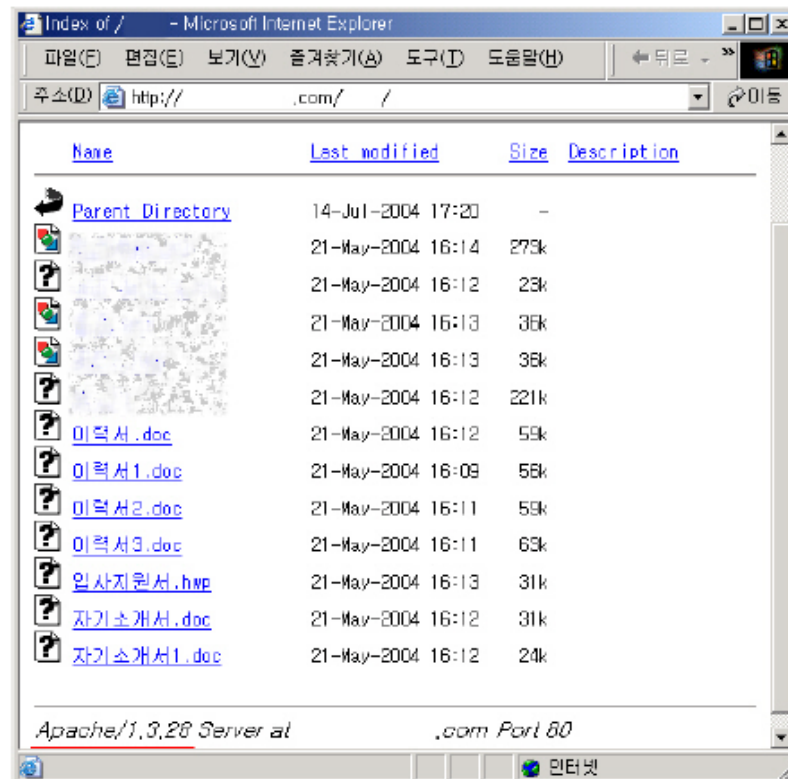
Index of / - Microsoft Internet Explorer

파일(F) 편집(E) 보기(V) 즐겨찾기(A) 도구(T) 도움말(H) 뒤로

주소(D) http:// .com/ / 이동

| Name | Last modified | Size | Description |
|---|---|---|---|
| Parent Directory | 14-Jul-2004 17:20 | - | |
| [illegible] | 21-May-2004 16:14 | 273k | |
| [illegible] | 21-May-2004 16:12 | 23k | |
| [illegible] | 21-May-2004 16:13 | 36k | |
| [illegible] | 21-May-2004 16:13 | 36k | |
| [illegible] | 21-May-2004 16:12 | 221k | |
| 이력서.doc | 21-May-2004 16:12 | 59k | |
| 이력서1.doc | 21-May-2004 16:09 | 56k | |
| 이력서2.doc | 21-May-2004 16:11 | 59k | |
| 이력서3.doc | 21-May-2004 16:11 | 63k | |
| 입사지원서.hwp | 21-May-2004 16:13 | 31k | |
| 자기소개서.doc | 21-May-2004 16:12 | 31k | |
| 자기소개서1.doc | 21-May-2004 16:12 | 24k | |

Apache/1.3.28 Server at .com Port 80

인터넷